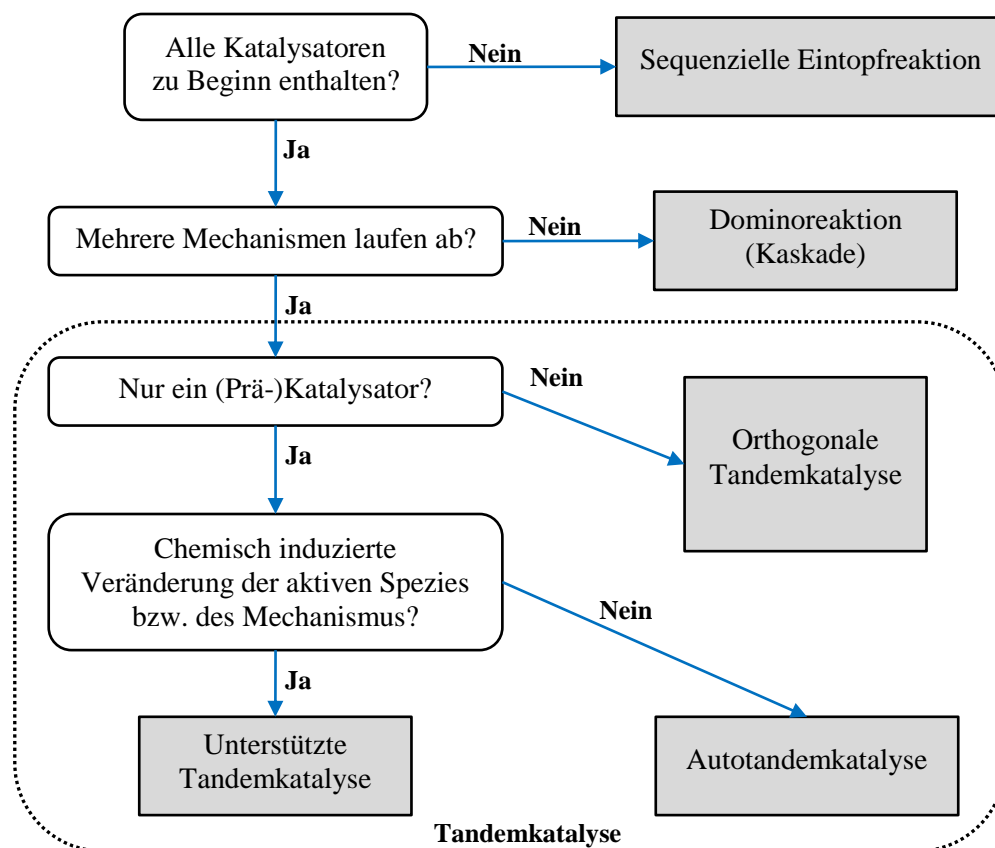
Alle Katalysatoren zu Beginn enthalten?

Nein

Sequenzielle Eintopfreaktion

Ja

Mehrere Mechanismen laufen ab?

Nein

Dominoreaktion (Kaskade)

Ja

Nur ein (Prä-)Katalysator?

Nein

Orthogonale Tandemkatalyse

Ja

Chemisch induzierte Veränderung der aktiven Spezies bzw. des Mechanismus?

Nein

Ja

Unterstützte Tandemkatalyse

Autotandemkatalyse

Tandemkatalyse